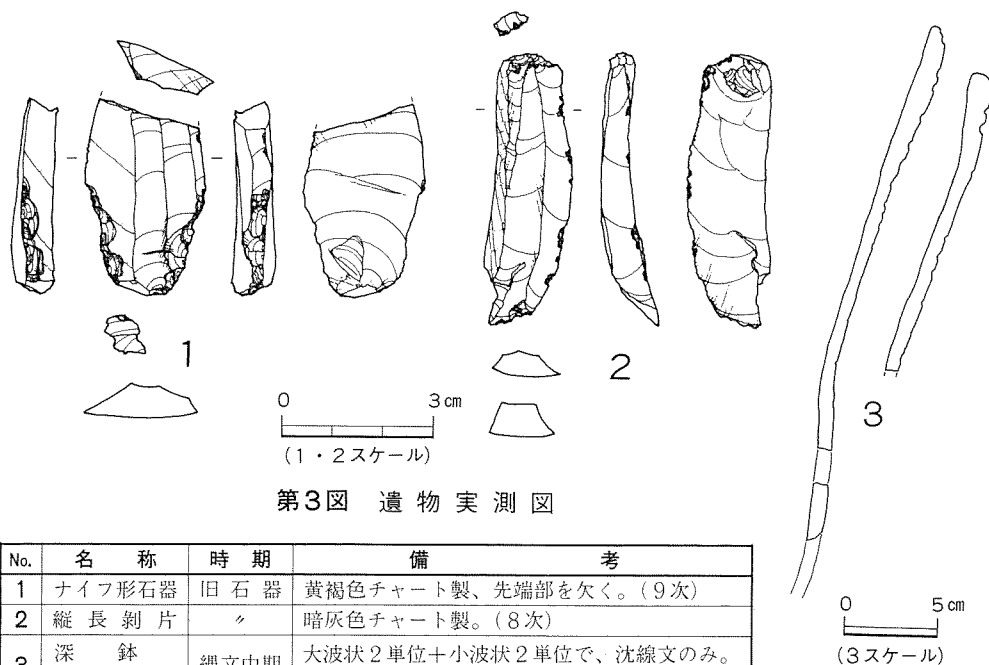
1

2

3

0 3cm
(1・2スケール)

第3図 遺物実測図

0 5cm
(3スケール)

| No. | 名称 | 時期 | 備考 |
|---|---|---|---|
| 1 | ナイフ形石器 | 旧石器 | 黄褐色チャート製、先端部を欠く。(9次) |
| 2 | 縦長剥片 | 〃 | 暗灰色チャート製。(8次) |
| 3 | 深鉢 | 縄文中期 | 大波状2単位+小波状2単位で、沈線文のみ。 |